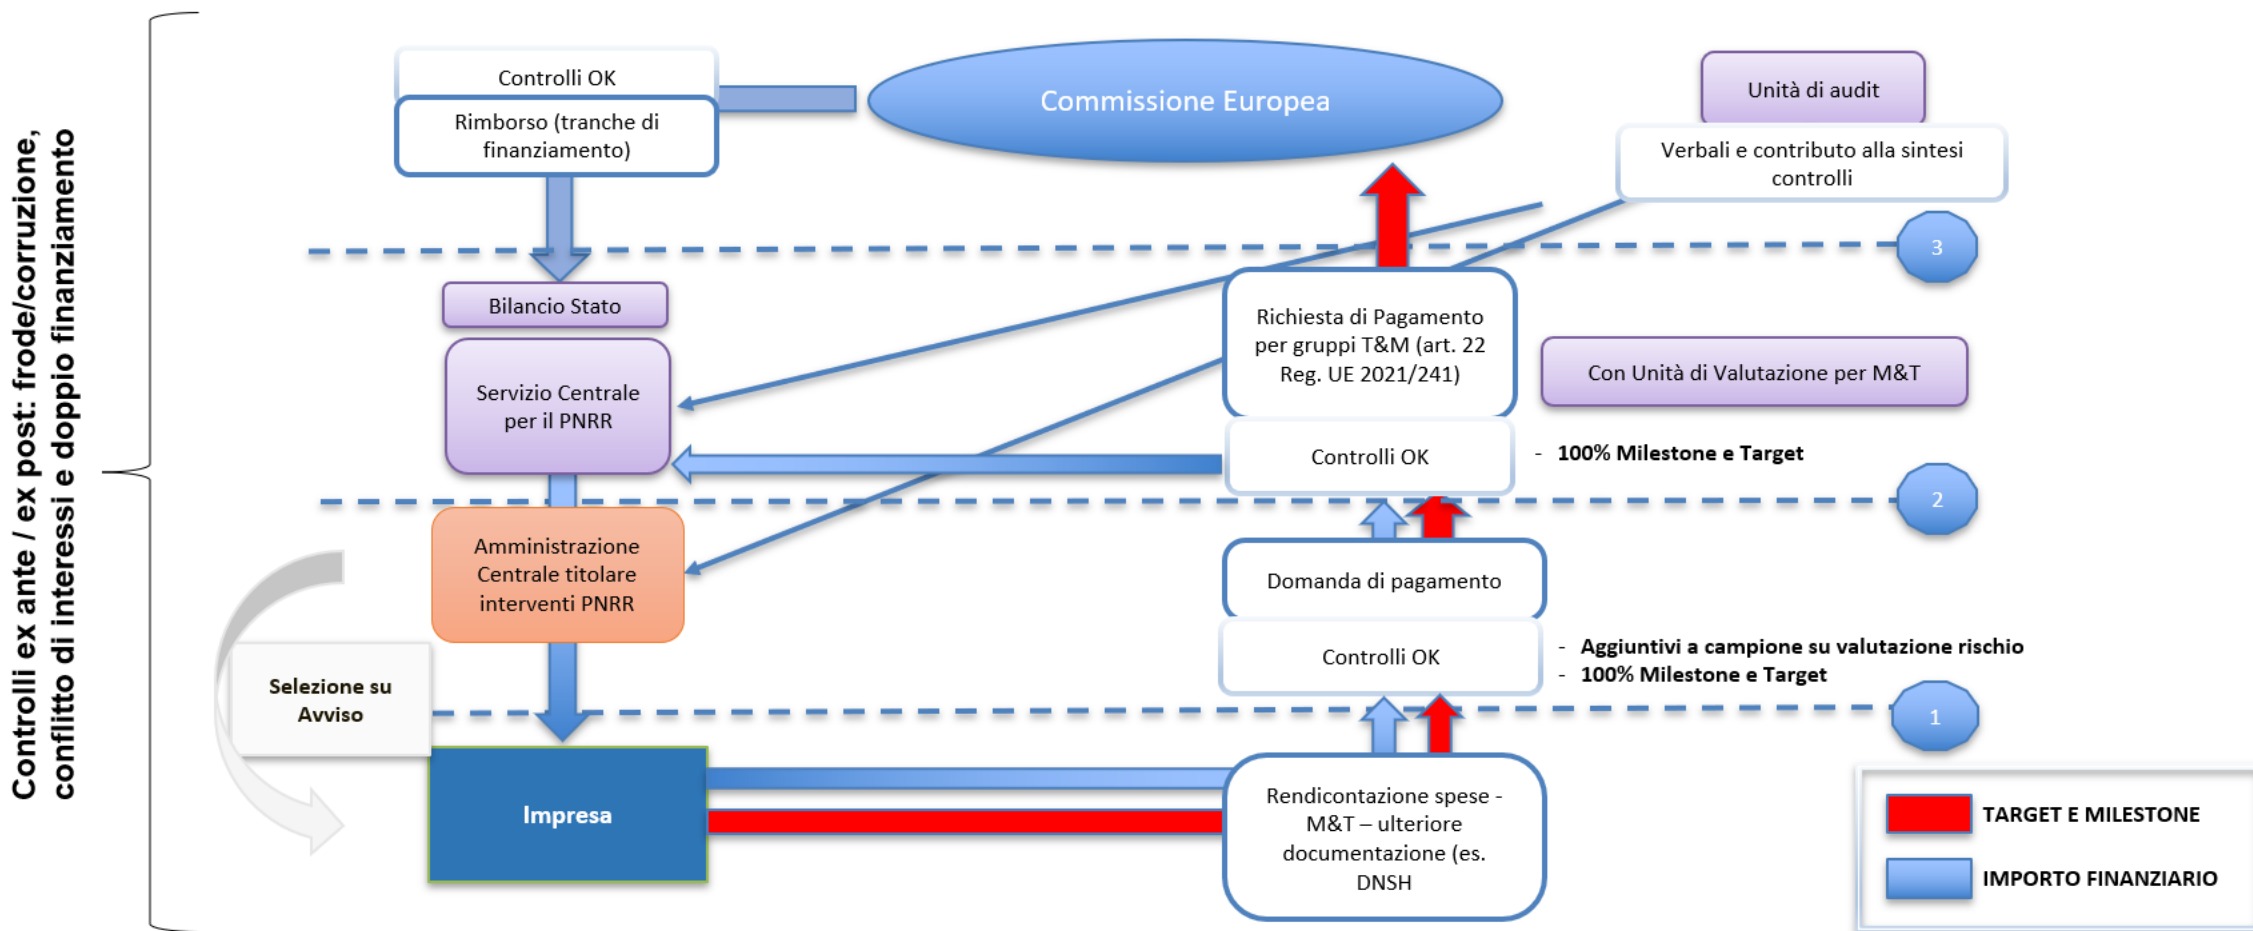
Controlli ex ante / ex post: frode/corruzione, conflitto di interessi e doppio finanziamento

Controlli OK

Rimborso (tranche di finanziamento)

Commissione Europea

Unità di audit

Verbali e contributo alla sintesi controlli

3

Bilancio Stato

Servizio Centrale per il PNRR

Richiesta di Pagamento per gruppi T&M (art. 22 Reg. UE 2021/241)

Con Unità di Valutazione per M&T

Controlli OK

- 100% Milestone e Target

2

Amministrazione Centrale titolare interventi PNRR

Domanda di pagamento

Controlli OK

- Aggiuntivi a campione su valutazione rischio
- 100% Milestone e Target

Selezione su Avviso

1

Impresa

Rendicontazione spese - M&T – ulteriore documentazione (es. DNSH

TARGET E MILESTONE

IMPORTO FINANZIARIO